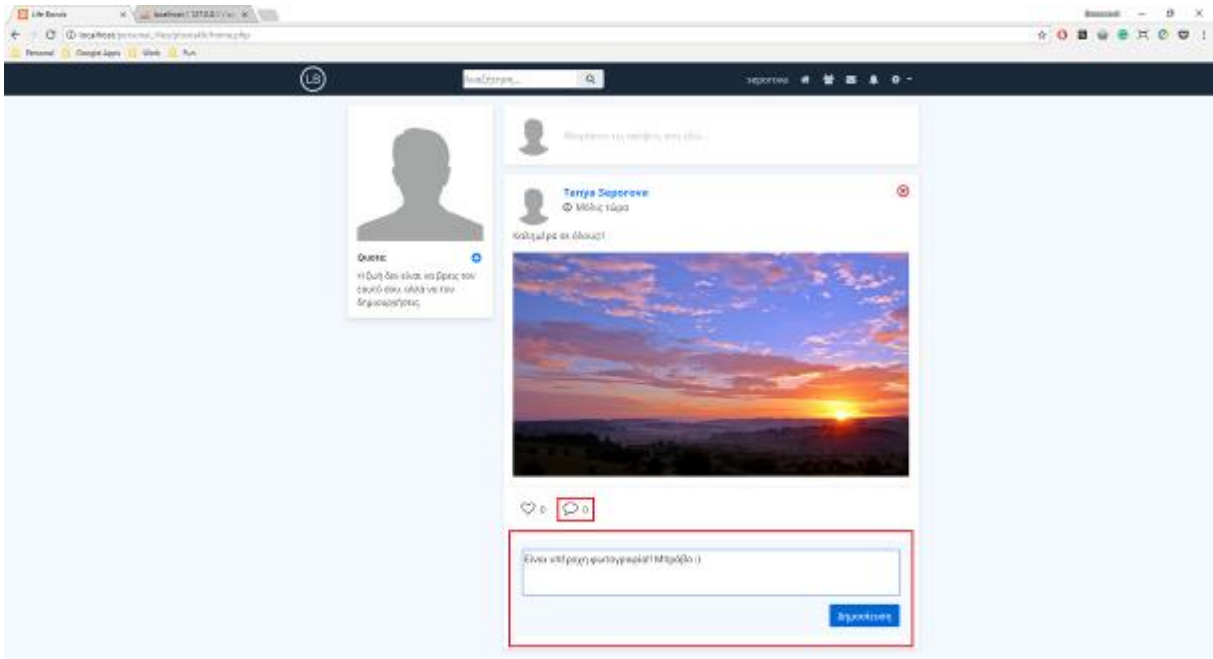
Life Book

localhost / 127.0.0.1

localhost/personal_files/phpmyadmin/home.php

Personal

Google Apps

Work

Fun

LB

Αναζήτηση...

Tanya Separova

Μόλις τώρα

Καλημέρα σε όλους!

Quote:

Η ζωή δεν είναι να βρεις τον εαυτό σου, αλλά να τον δημιουργήσεις.

0

0

Είναι υπέροχη φωτογραφία!! Μπράβο :)

Δημοσίευση